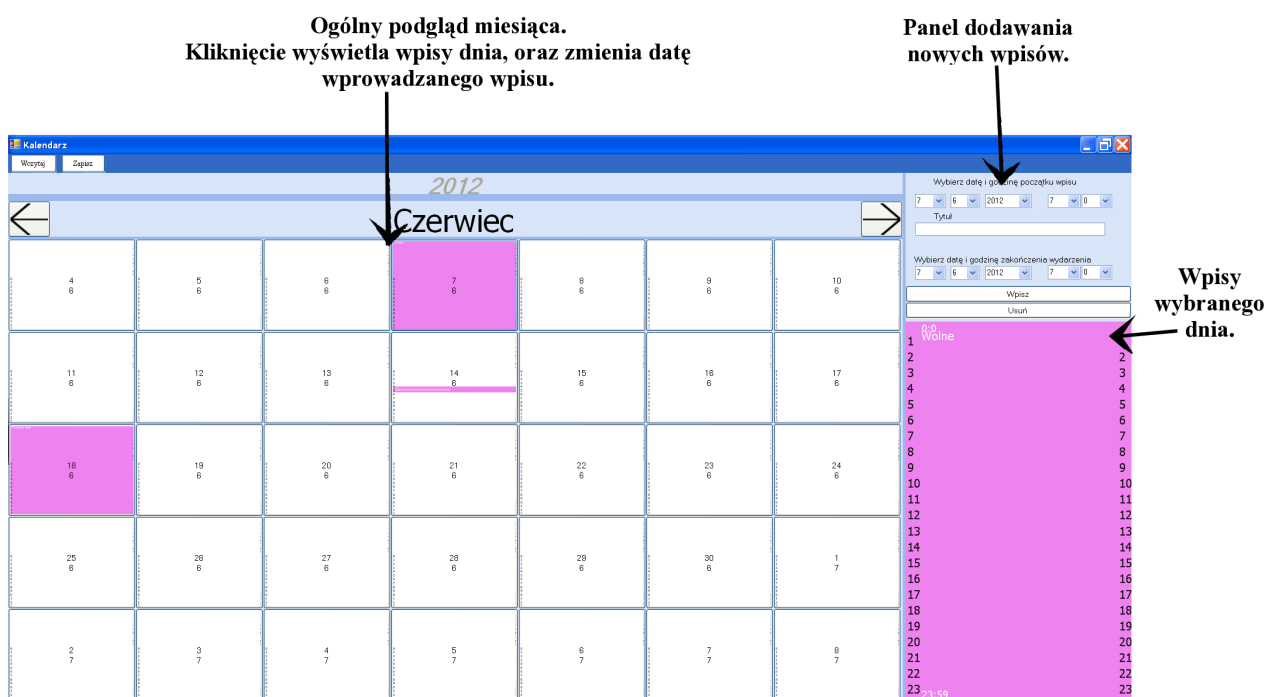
Ogólny podgląd miesiąca.
Kliknięcie wyświetla wpisy dnia, oraz zmienia datę wprowadzanego wpisu.

Panel dodawania nowych wpisów.

Kalendarz

Wczytaj Zapisz

2012

Czerwiec

| 4 6 | 5 6 | 6 6 | 7 6 | 8 6 | 9 6 | 10 6 |
|---|---|---|---|---|---|---|
| 11 6 | 12 6 | 13 6 | 14 6 | 15 6 | 16 6 | 17 6 |
| 18 6 | 19 6 | 20 6 | 21 6 | 22 6 | 23 6 | 24 6 |
| 25 6 | 26 6 | 27 6 | 28 6 | 29 6 | 30 6 | 1 7 |
| 2 7 | 3 7 | 4 7 | 5 7 | 6 7 | 7 7 | 8 7 |

Wybierz datę i godzinę początku wpisu
7 6 2012 7 0
Tytuł

Wybierz datę i godzinę zakończenia wydarzenia
7 6 2012 7 0

Wpisz
Usuń

0:0
Wolne
1 2 3 4 5 6 7 8 9 10 11 12 13 14 15 16 17 18 19 20 21 22 23
2 3 4 5 6 7 8 9 10 11 12 13 14 15 16 17 18 19 20 21 22 23
23:59

Wpisy wybranego dnia.